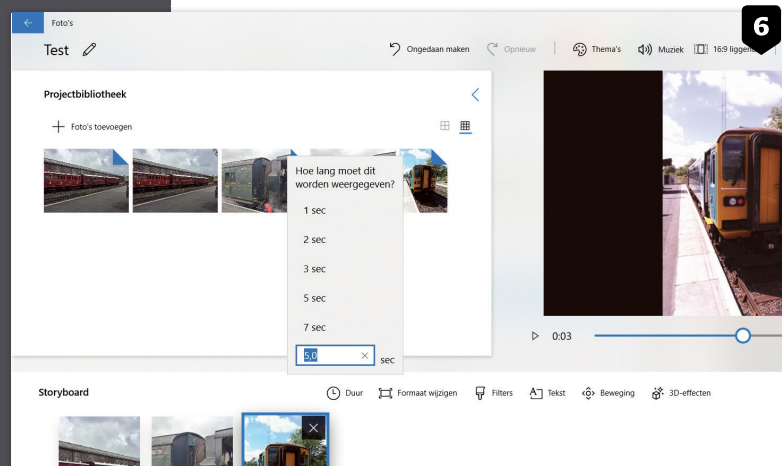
Foto's

Test

Ongedaan maken Opnieuw Thema's Muziek 16:9 liggend

6

Projectbibliotheek

Foto's toevoegen

Hoe lang moet dit worden weergegeven?

1 sec

2 sec

3 sec

5 sec

7 sec

5,0 sec

0:03

Storyboard

Duur Formaat wijzigen Filters Tekst Beweging 3D-effecten